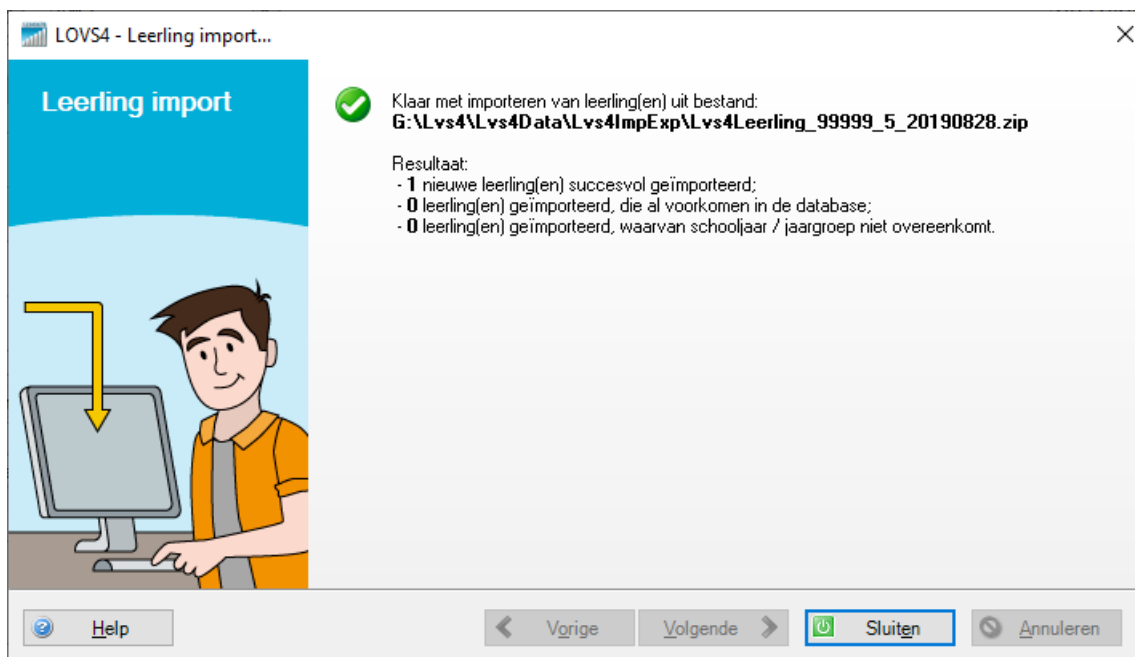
LOVS4 - Leerling import...

×

Leerling import

Klaar met importeren van leerling(en) uit bestand:
**G:\Lvs4\Lvs4Data\Lvs4ImpExp\Lvs4Leerling_99999_5_20190828.zip**

Resultaat:
- **1** nieuwe leerling(en) succesvol geïmporteerd;
- **0** leerling(en) geïmporteerd, die al voorkomen in de database;
- **0** leerling(en) geïmporteerd, waarvan schooljaar / jaargroep niet overeenkomt.

Help

Vorige

Volgende

Sluiten

Annuleren